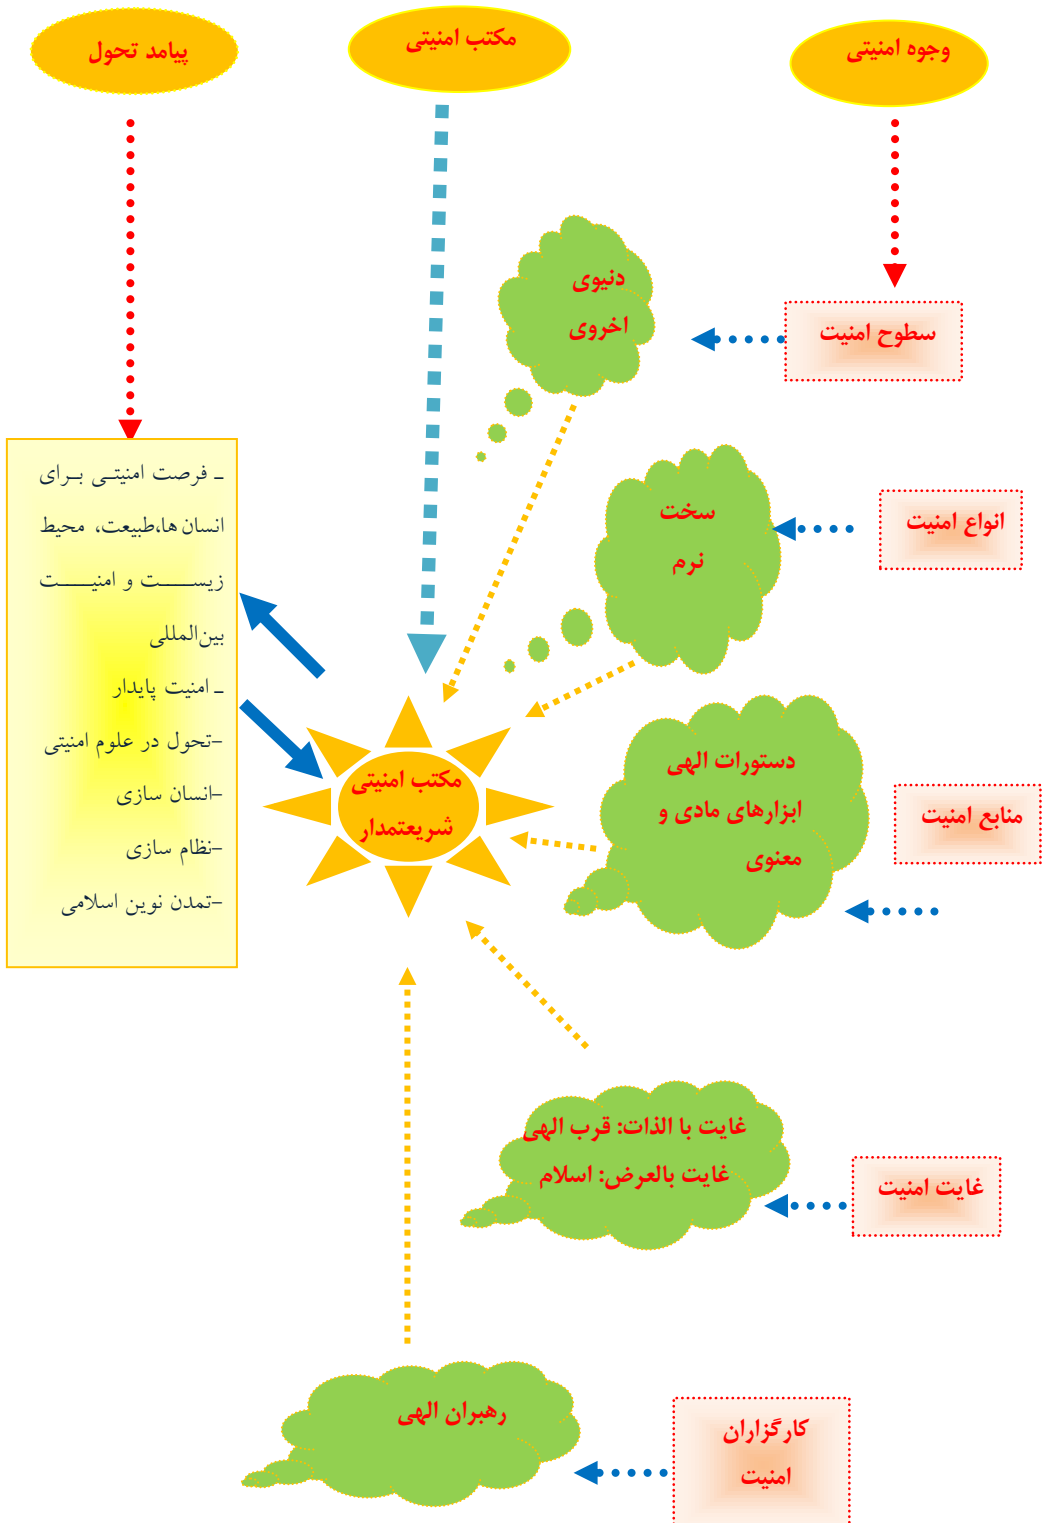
وجوه امنیتی

مکتب امنیتی

پیامد تحول

سطوح امنیت

دنیوی
اخروی

انواع امنیت

سخت
نرم

منابع امنیت

دستورات الهی
ابزارهای مادی و
معنوی

مکتب امنیتی
شریعتمدار

ـ فرصت امنیتی برای انسان ها،طبیعت، محیط زیست و امنیت بین‌المللی
ـ امنیت پایدار
–تحول در علوم امنیتی
–انسان سازی
–نظام سازی
–تمدن نوین اسلامی

غایت امنیت

غایت با الذات: قرب الهی
غایت بالعرض: اسلام

کارگزاران
امنیت

رهبران الهی